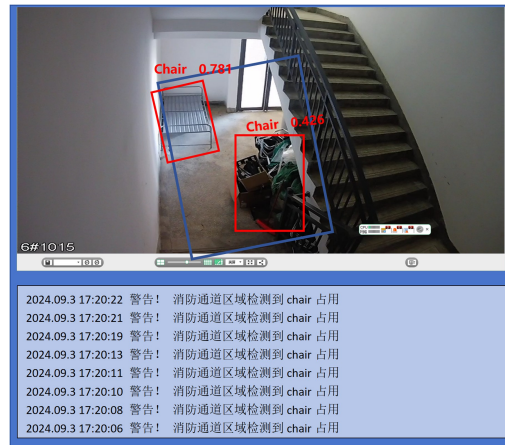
Chair 0.781

Chair 0.426

6#1015

2024.09.3 17:20:22 警告！ 消防通道区域检测到 chair 占用
2024.09.3 17:20:21 警告！ 消防通道区域检测到 chair 占用
2024.09.3 17:20:19 警告！ 消防通道区域检测到 chair 占用
2024.09.3 17:20:13 警告！ 消防通道区域检测到 chair 占用
2024.09.3 17:20:11 警告！ 消防通道区域检测到 chair 占用
2024.09.3 17:20:10 警告！ 消防通道区域检测到 chair 占用
2024.09.3 17:20:08 警告！ 消防通道区域检测到 chair 占用
2024.09.3 17:20:06 警告！ 消防通道区域检测到 chair 占用